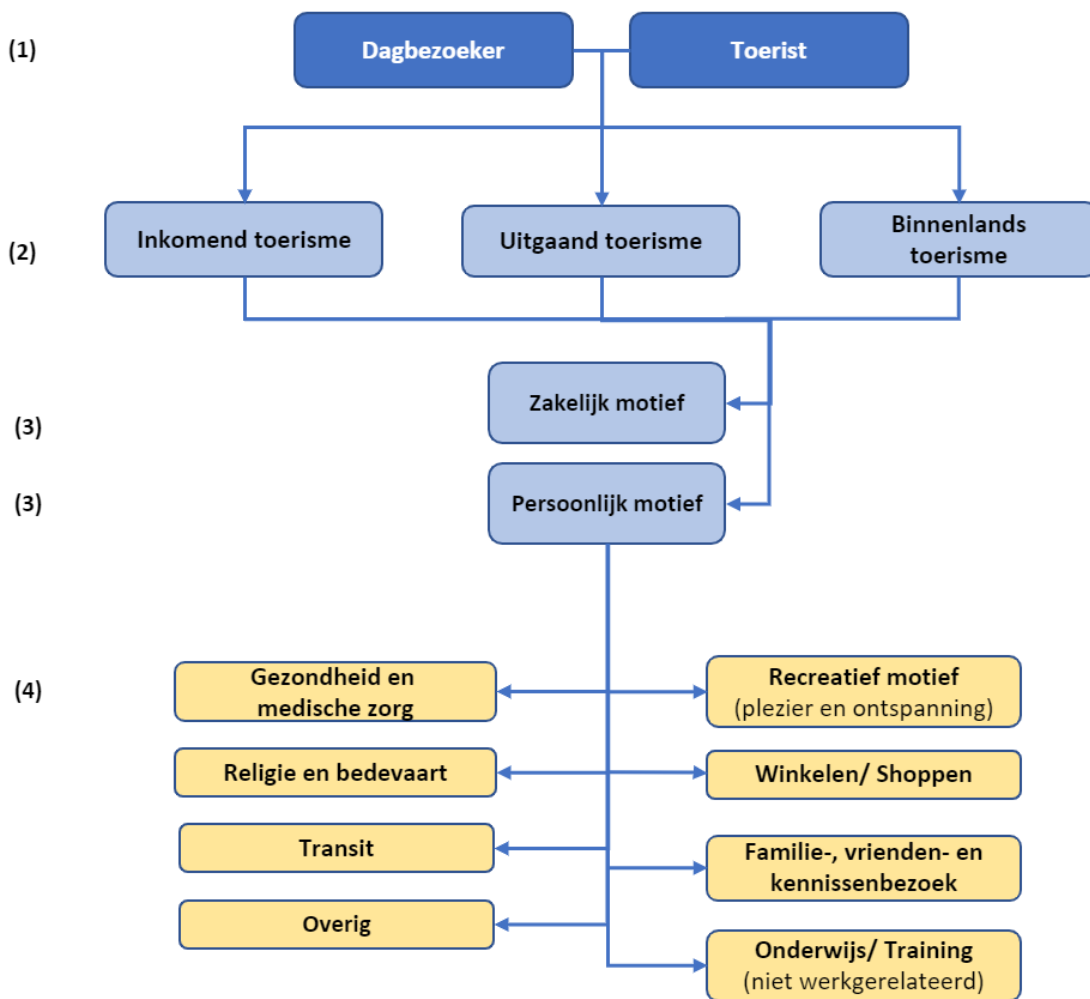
(1)

Dagbezoeker

Toerist

(2)

Inkomend toerisme

Uitgaand toerisme

Binnenlands toerisme

(3)

Zakelijk motief

(3)

Persoonlijk motief

(4)

Gezondheid en medische zorg

Recreatief motief (plezier en ontspanning)

Religie en bedevaart

Winkelen/ Shoppen

Transit

Familie-, vrienden- en kennissenbezoek

Overig

Onderwijs/ Training (niet werkgerelateerd)